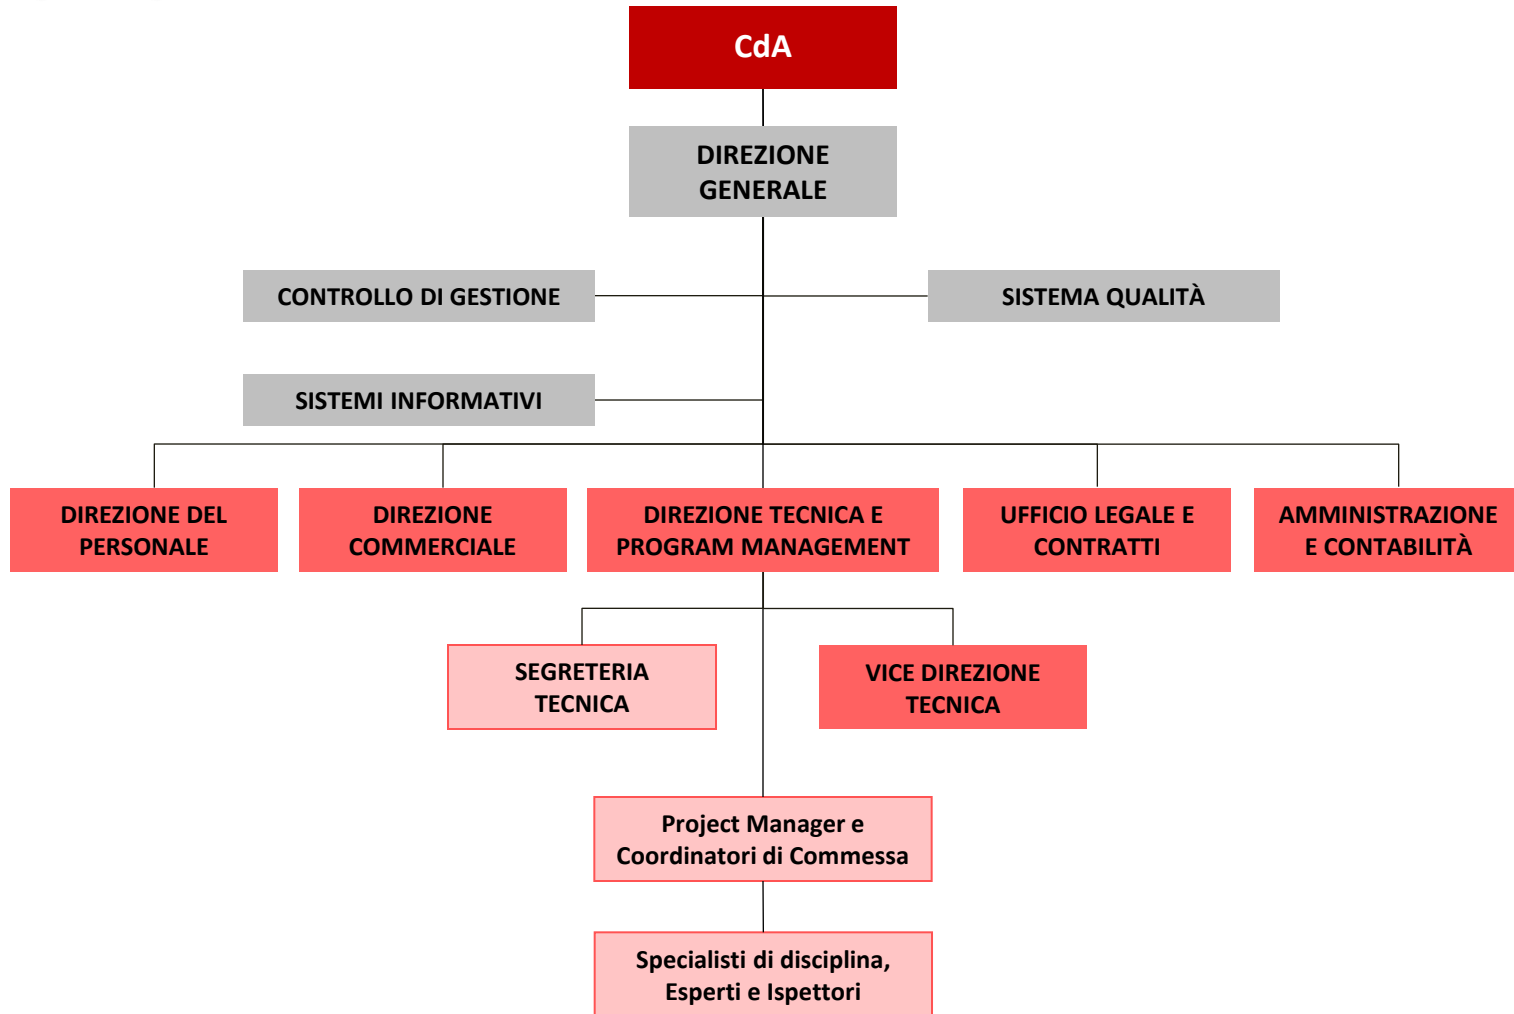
CdA

DIREZIONE GENERALE

CONTROLLO DI GESTIONE

SISTEMA QUALITÀ

SISTEMI INFORMATIVI

DIREZIONE DEL PERSONALE

DIREZIONE COMMERCIALE

DIREZIONE TECNICA E PROGRAM MANAGEMENT

UFFICIO LEGALE E CONTRATTI

AMMINISTRAZIONE E CONTABILITÀ

SEGRETERIA TECNICA

VICE DIREZIONE TECNICA

Project Manager e Coordinatori di Commessa

Specialisti di disciplina, Esperti e Ispettori